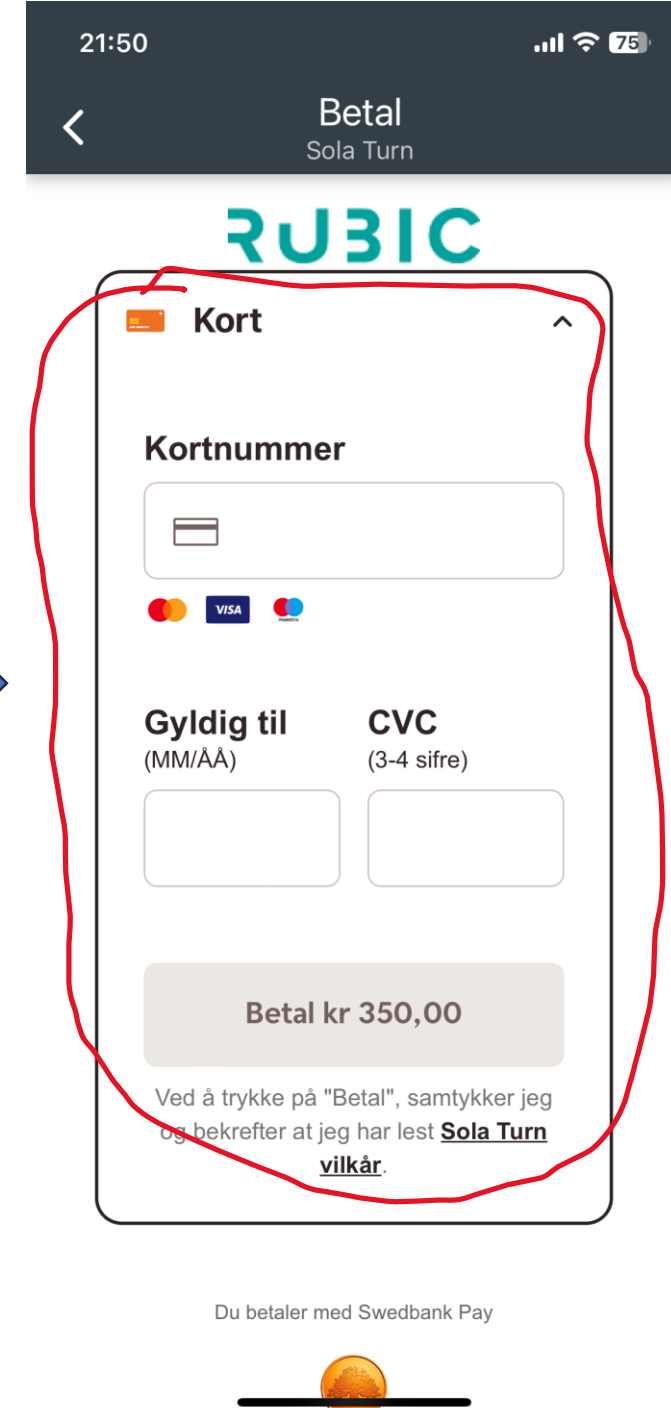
21:50

75

Betal
Sola Turn

RUBIC

Kort

Kortnummer

VISA

maestro

Gyldig til
(MM/ÅÅ)

CVC
(3-4 sifre)

Betal kr 350,00

Ved å trykke på "Betal", samtykker jeg og bekrefter at jeg har lest Sola Turn vilkår.

Du betaler med Swedbank Pay